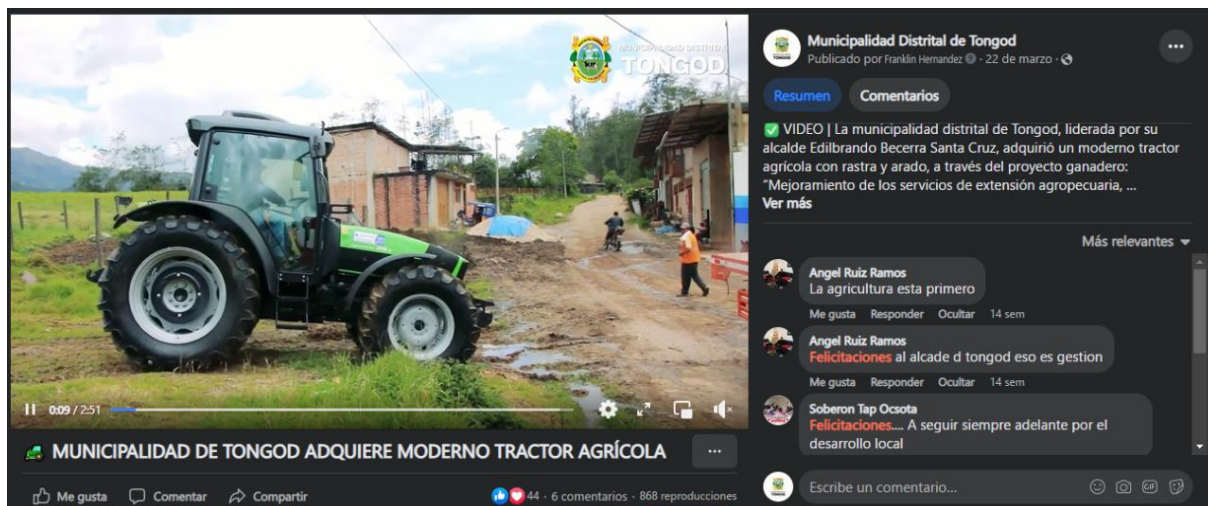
MUNICIPALIDAD DISTRITAL
TONGOD

0:09 / 2:51

MUNICIPALIDAD DE TONGOD ADQUIERE MODERNO TRACTOR AGRÍCOLA

...

Me gusta Comentar Compartir

44 · 6 comentarios · 868 reproducciones

Municipalidad Distrital de Tongod
Publicado por Franklin Hernandez · 22 de marzo ·

Resumen Comentarios

✅ VIDEO | La municipalidad distrital de Tongod, liderada por su alcalde Edilbrando Becerra Santa Cruz, adquirió un moderno tractor agrícola con rastra y arado, a través del proyecto ganadero: "Mejoramiento de los servicios de extensión agropecuaria, ...
Ver más

Más relevantes

Angel Ruiz Ramos
La agricultura esta primero
Me gusta Responder Ocultar 14 sem

Angel Ruiz Ramos
Felicitaciones.... al alcade d tongod eso es gestion
Me gusta Responder Ocultar 14 sem

Soberon Tap Ocsota
Felicitaciones.... A seguir siempre adelante por el desarrollo local

Escribe un comentario...